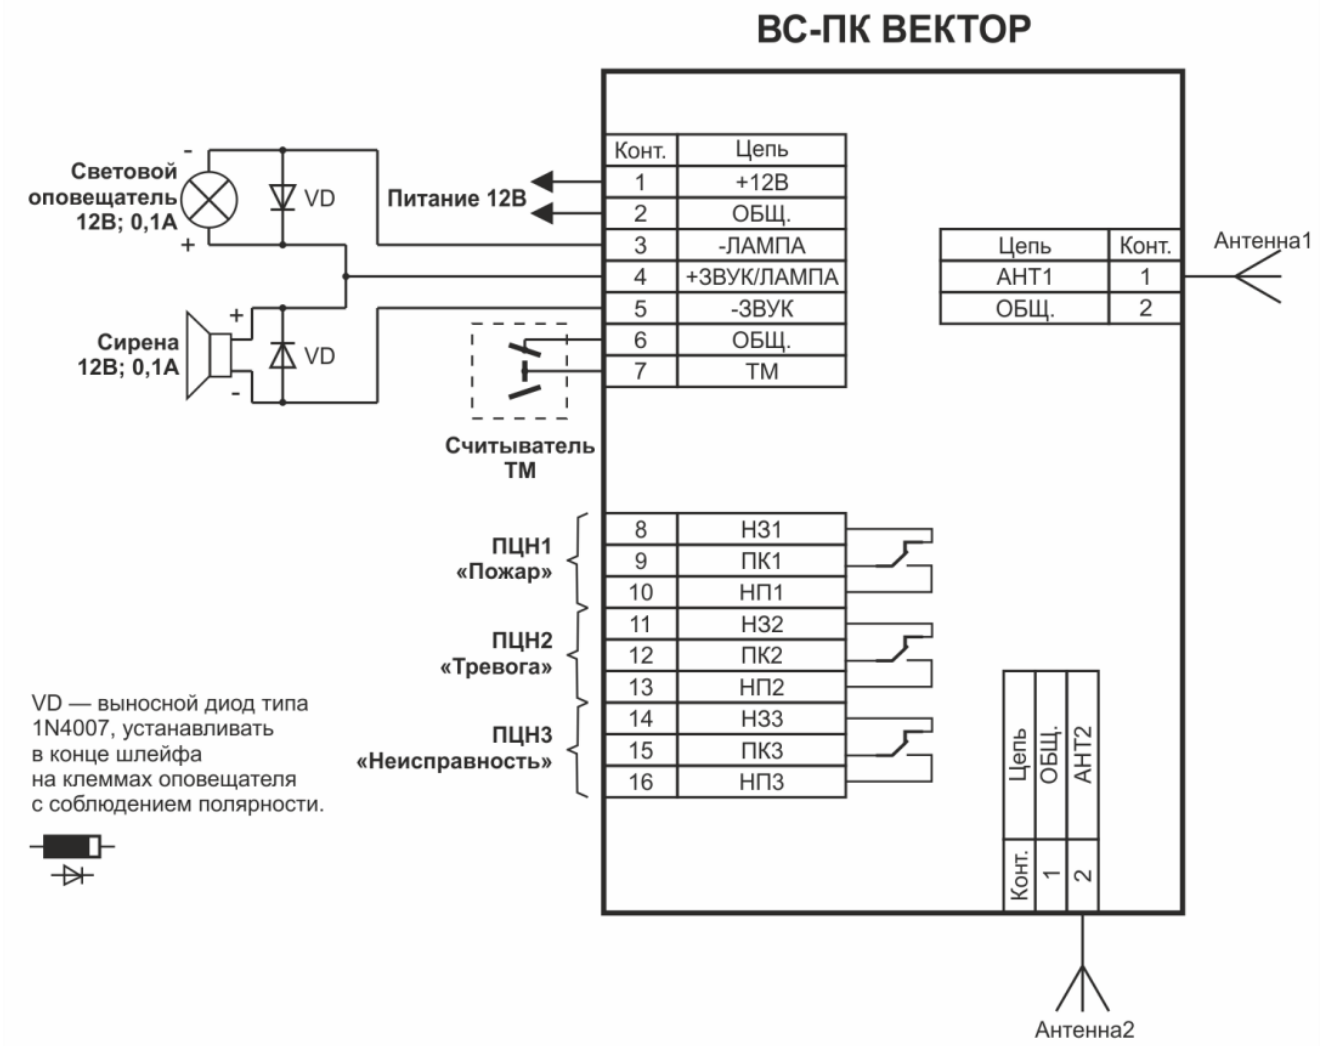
ВС-ПК ВЕКТОР

Световой оповещатель 12В; 0,1А

-

+

VD

Питание 12В

Сирена 12В; 0,1А

+

-

VD

| Конт. | Цепь |
|---|---|
| 1 | +12В |
| 2 | ОБЩ. |
| 3 | -ЛАМПА |
| 4 | +ЗВУК/ЛАМПА |
| 5 | -ЗВУК |
| 6 | ОБЩ. |
| 7 | ТМ |

Считыватель ТМ

| Цепь | Конт. |
|---|---|
| АНТ1 | 1 |
| ОБЩ. | 2 |

Антенна1

ПЦН1 «Пожар»

ПЦН2 «Тревога»

ПЦН3 «Неисправность»

| | |
|---|---|
| 8 | НЗ1 |
| 9 | ПК1 |
| 10 | НП1 |
| 11 | НЗ2 |
| 12 | ПК2 |
| 13 | НП2 |
| 14 | НЗ3 |
| 15 | ПК3 |
| 16 | НП3 |

| Цепь | ОБЩ. | АНТ2 |
|---|---|---|
| Конт. | 1 | 2 |

Антенна2

VD — выносной диод типа 1N4007, устанавливать в конце шлейфа на клеммах оповещателя с соблюдением полярности.